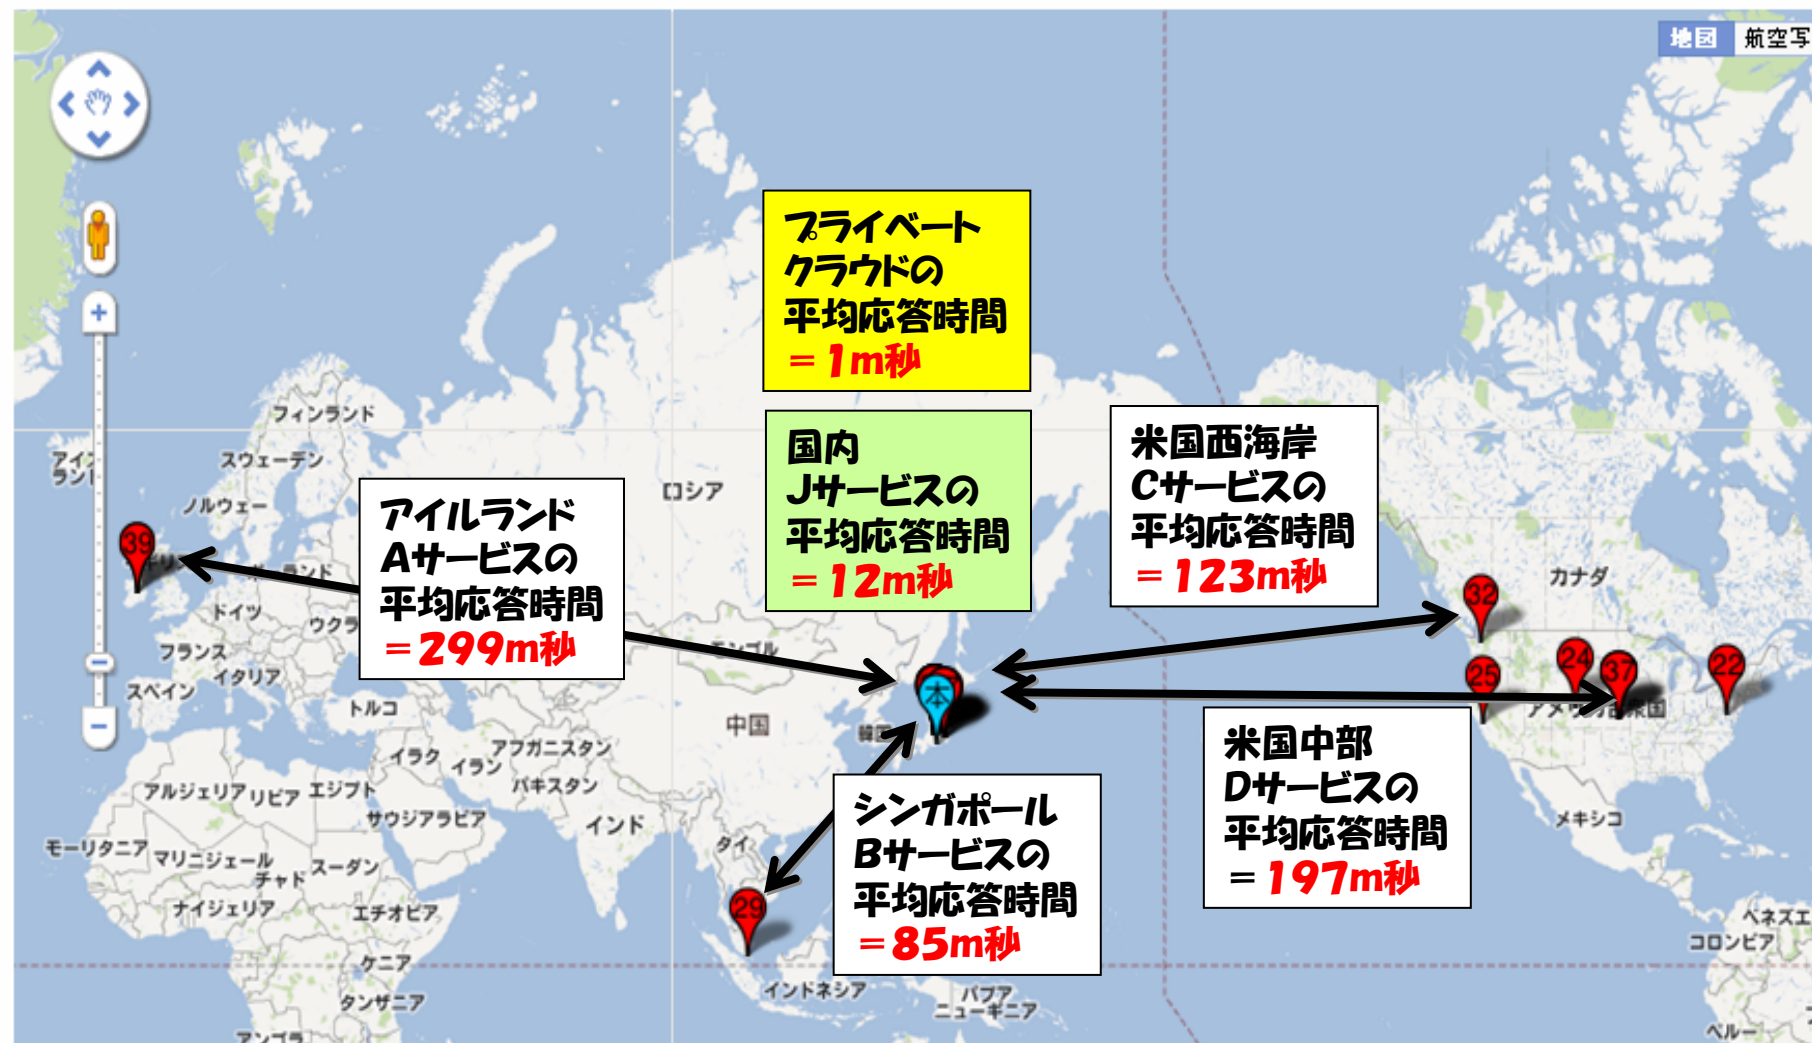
地図 航空写

プライベート
クラウドの
平均応答時間
＝1m秒

国内
Jサービスの
平均応答時間
＝12m秒

米国西海岸
Cサービスの
平均応答時間
＝123m秒

アイルランド
Aサービスの
平均応答時間
＝299m秒

シンガポール
Bサービスの
平均応答時間
＝85m秒

米国中部
Dサービスの
平均応答時間
＝197m秒

39
29
本
32
25
24
37
22

フィンランド
スウェーデン
ノルウェー
アイスランド
ドイツ
ウクライナ
フランス
イタリア
スペイン
トルコ
ロシア
モンゴル
中国
イラク
イラン
アフガニスタン
パキスタン
インド
タイ
アルジェリア
リビア
エジプト
サウジアラビア
モーリタニア
マリ
ニジェール
チャド
スーダン
ナイジェリア
エチオピア
ケニア
タンザニア
アンゴラ
インドネシア
パプアニューギニア
カナダ
アメリカ合衆国
メキシコ
ベネズエラ
コロンビア
ペルー